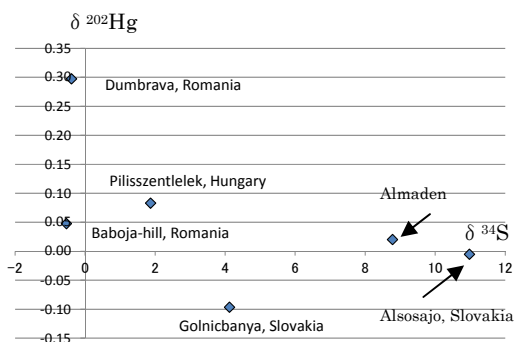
$\delta^{202}$Hg

0.35
0.30
0.25
0.20
0.15
0.10
0.05
0.00
-0.05
-0.10
-0.15

-2
0
2
4
6
8
10
12

Dumbrava, Romania

Pilisszentlelek, Hungary

Baboja-hill, Romania

Almaden

$\delta^{34}$S

Golnicbanya, Slovakia

Alsosajo, Slovakia